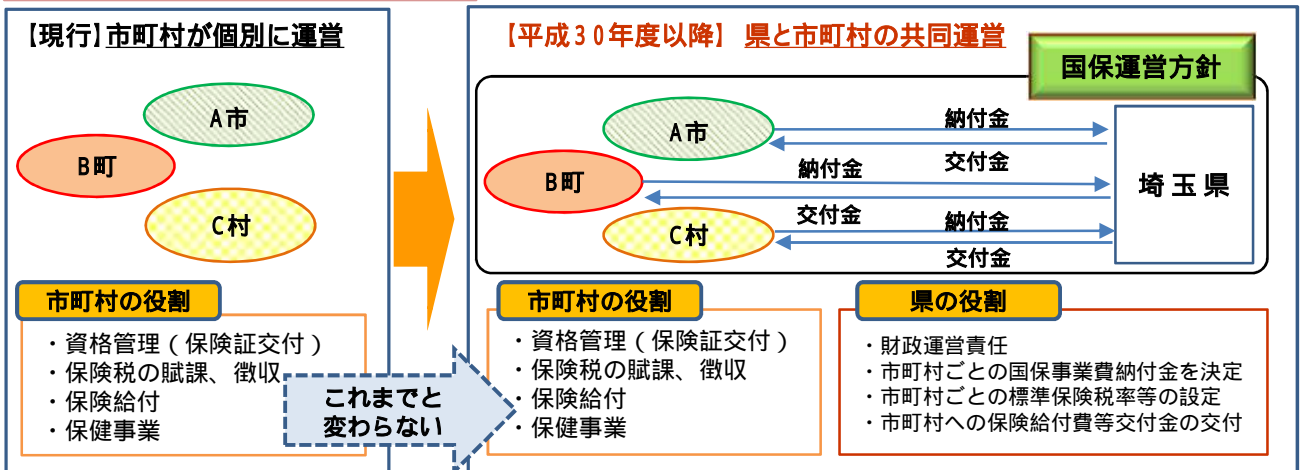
【現行】市町村が個別に運営

A市

B町

C村

市町村の役割

・資格管理（保険証交付）
・保険税の賦課、徴収
・保険給付
・保健事業

これまでと変わらない

【平成30年度以降】 県と市町村の共同運営

国保運営方針

A市

B町

C村

納付金

交付金

納付金

交付金

納付金

交付金

埼玉県

市町村の役割

・資格管理（保険証交付）
・保険税の賦課、徴収
・保険給付
・保健事業

県の役割

・財政運営責任
・市町村ごとの国保事業費納付金を決定
・市町村ごとの標準保険税率等の設定
・市町村への保険給付費等交付金の交付